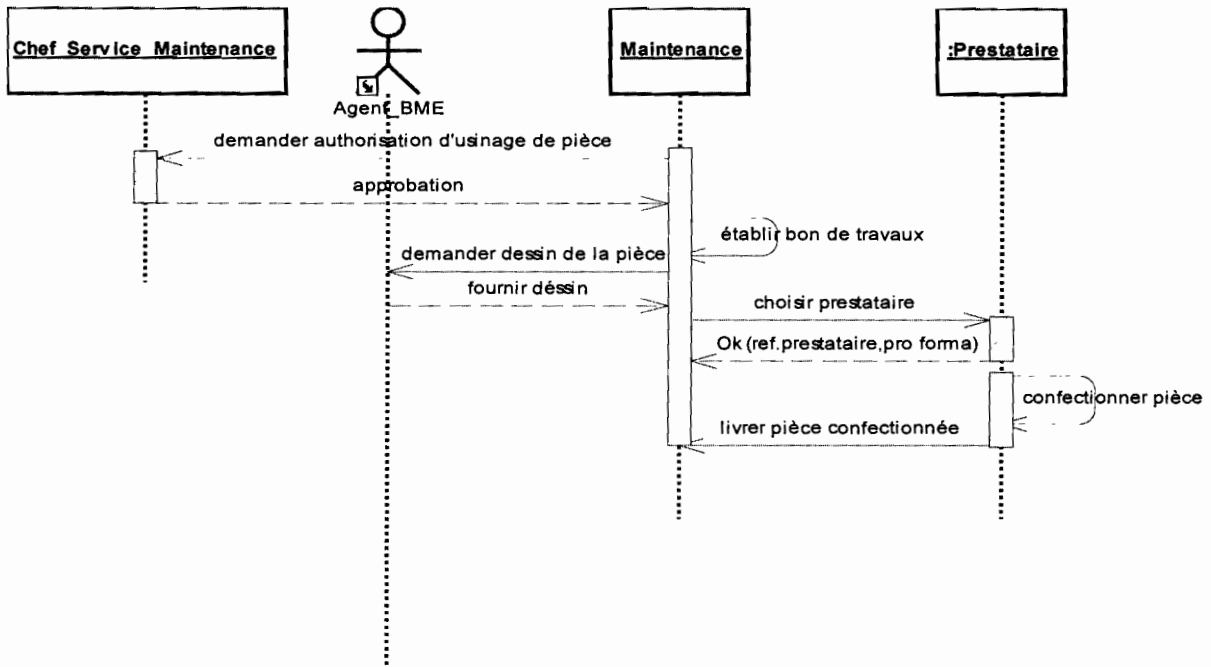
Chef Service Maintenance

Agent_BME

Maintenance

:Prestataire

demander authorisation d'usinage de pièce

approbation

établir bon de travaux

demander dessin de la pièce

fournir déssin

choisir prestataire

Ok (ref.prestataire,pro forma)

confectionner pièce

livrer pièce confectionnée